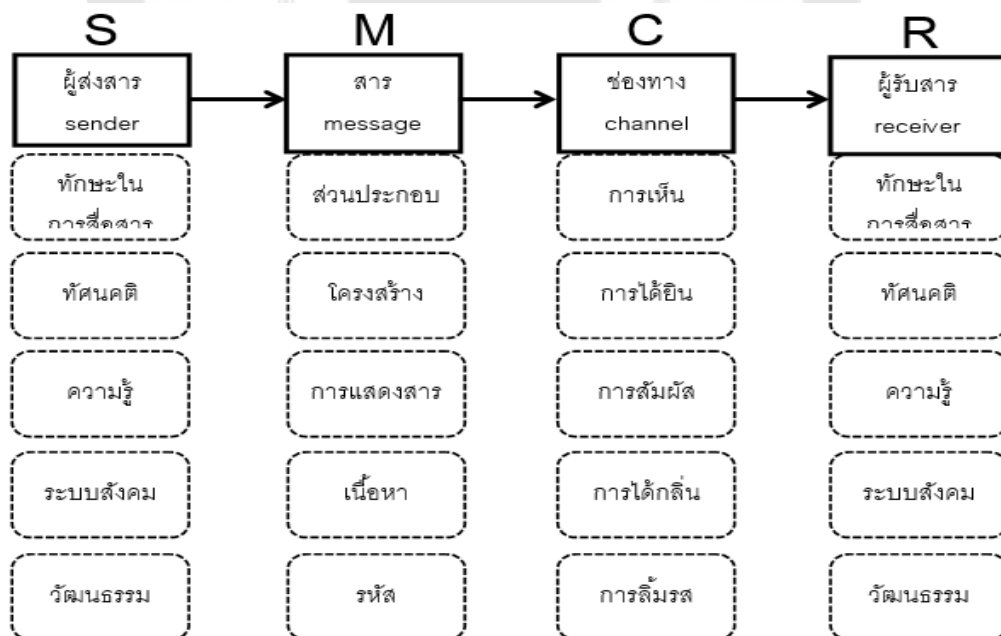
S

ผู้ส่งสาร
sender

ทักษะใน
การสื่อสาร

ทัศนคติ

ความรู้

ระบบสังคม

วัฒนธรรม

M

สาร
message

ส่วนประกอบ

โครงสร้าง

การแสดงสาร

เนื้อหา

รหัส

C

ช่องทาง
channel

การเห็น

การได้ยิน

การสัมผัส

การได้กลิ่น

การลิ้มรส

R

ผู้รับสาร
receiver

ทักษะใน
การสื่อสาร

ทัศนคติ

ความรู้

ระบบสังคม

วัฒนธรรม